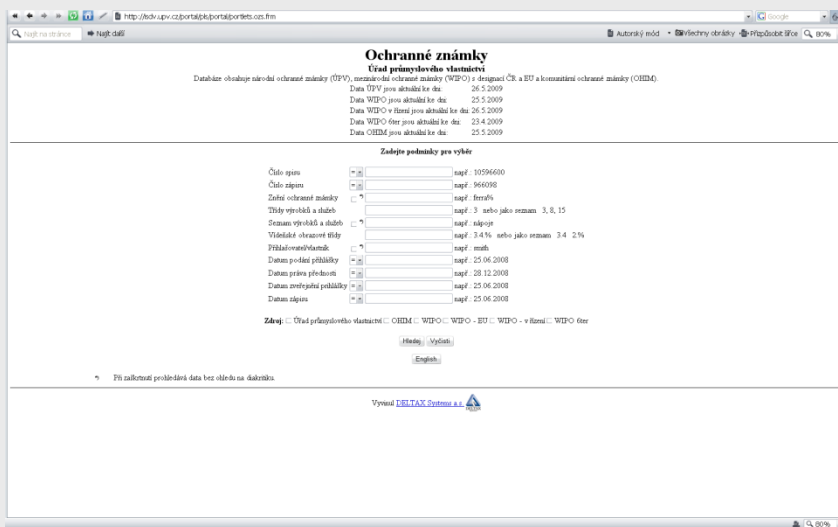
http://isdv.upv.cz/portal/pls/portal/portlets.ozs.frm

Najít na stránce | Najít další

Autorský mód | Všechny obrázky | Přizpůsobit šířce | 80%

Google

Ochranné známky

Úřad průmyslového vlastnictví

Databáze obsahuje národní ochranné známky (ÚPV), mezinárodní ochranné známky (WIPO) s designací ČR a EU a komunitární ochranné známky (OHIM).

| | |
|---|---|
| Data ÚPV jsou aktuální ke dni: | 26.5.2009 |
| Data WIPO jsou aktuální ke dni: | 25.5.2009 |
| Data WIPO v řízení jsou aktuální ke dni: | 26.5.2009 |
| Data WIPO 6ter jsou aktuální ke dni: | 23.4.2009 |
| Data OHIM jsou aktuální ke dni: | 25.5.2009 |

Zadejte podmínky pro výběr

| | |
|---|---|
| Číslo spisu | např.: 10596600 |
| Číslo zápisu | např.: 966098 |
| Znění ochranné známky | např.: ferra% |
| Třídy výrobků a služeb | např.: 3 nebo jako seznam 3, 8, 15 |
| Seznam výrobků a služeb | např.: nápoje |
| Vídeňské obrazové třídy | např.: 3.4.% nebo jako seznam 3.4 2% |
| Přihlašovatel/vlastník | např.: smith |
| Datum podání přihlášky | např.: 25.06.2008 |
| Datum práva přednosti | např.: 28.12.2008 |
| Datum zveřejnění přihlášky | např.: 25.06.2008 |
| Datum zápisu | např.: 25.06.2008 |

Zdroj: Úřad průmyslového vlastnictví OHIM WIPO WIPO - EU WIPO - v řízení WIPO 6ter

Hledej | Vyčisti

English

*) Při zaškrtnutí prohledává data bez ohledu na diakritiku.

Vyvinul DELTAX Systems a.s.

80%